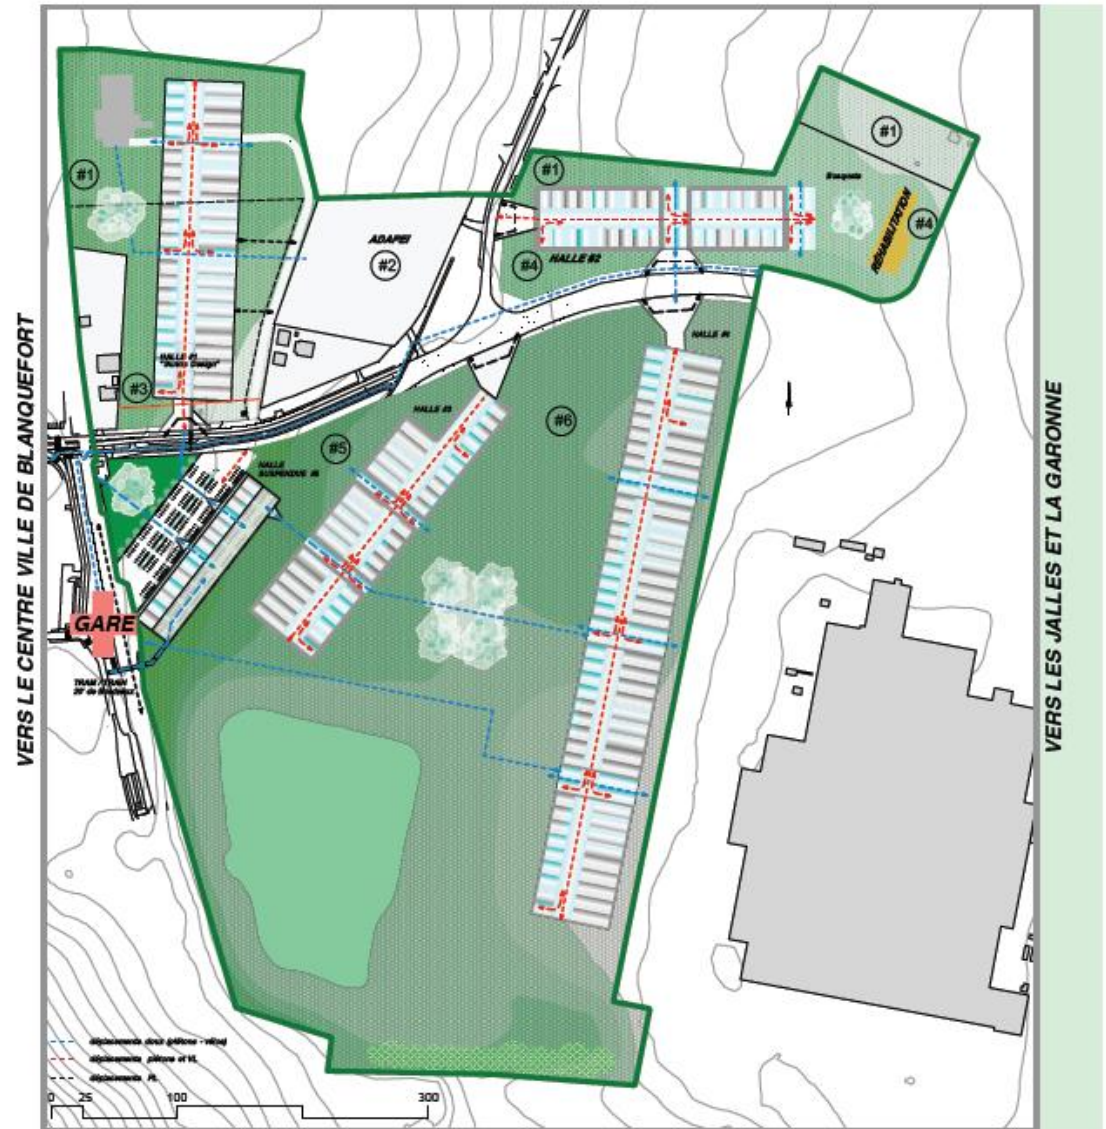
VERS LE CENTRE VILLE DE BLANQUEFORT

VERS LES JALLES ET LA GARONNE

#1

#1

#1

ADAPEI

#2

#4

HALLE #2

#4

RÉHABILITATION

Bosquets

HALLE #1 "Maison Design"

#3

HALLE #3

#5

#6

HALLE #4

HALLE SUSPENDUE #6

GARE

TRAM / TRAIN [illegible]

déplacements doux (piétons - vélos)

déplacements piétons et VL

déplacements PL

0 25 100 300